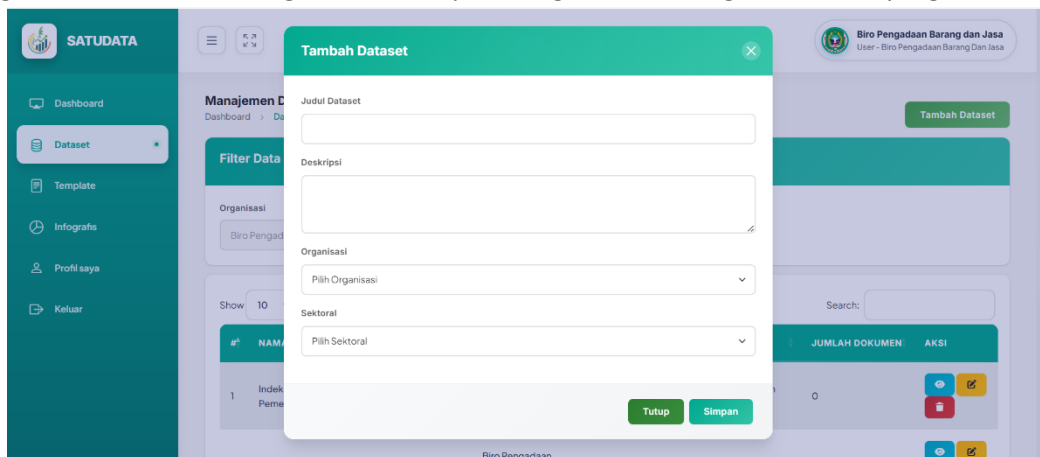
SATUDATA

Dashboard
Dataset
Template
Infografis
Profil saya
Keluar

Biro Pengadaan Barang dan Jasa
User - Biro Pengadaan Barang Dan Jasa

Manajemen D
Dashboard > Da

Tambah Dataset

Filter Data

Organisasi
Biro Pengad

Show 10

Search:

| # | NAMA | | JUMLAH DOKUMEN | AKSI |
|---|---|---|---|---|
| 1 | Indek Peme | | 0 | |

Biro Pengadaan

Tambah Dataset

Judul Dataset

Deskripsi

Organisasi
Pilih Organisasi

Sektoral
Pilih Sektoral

Tutup
Simpan